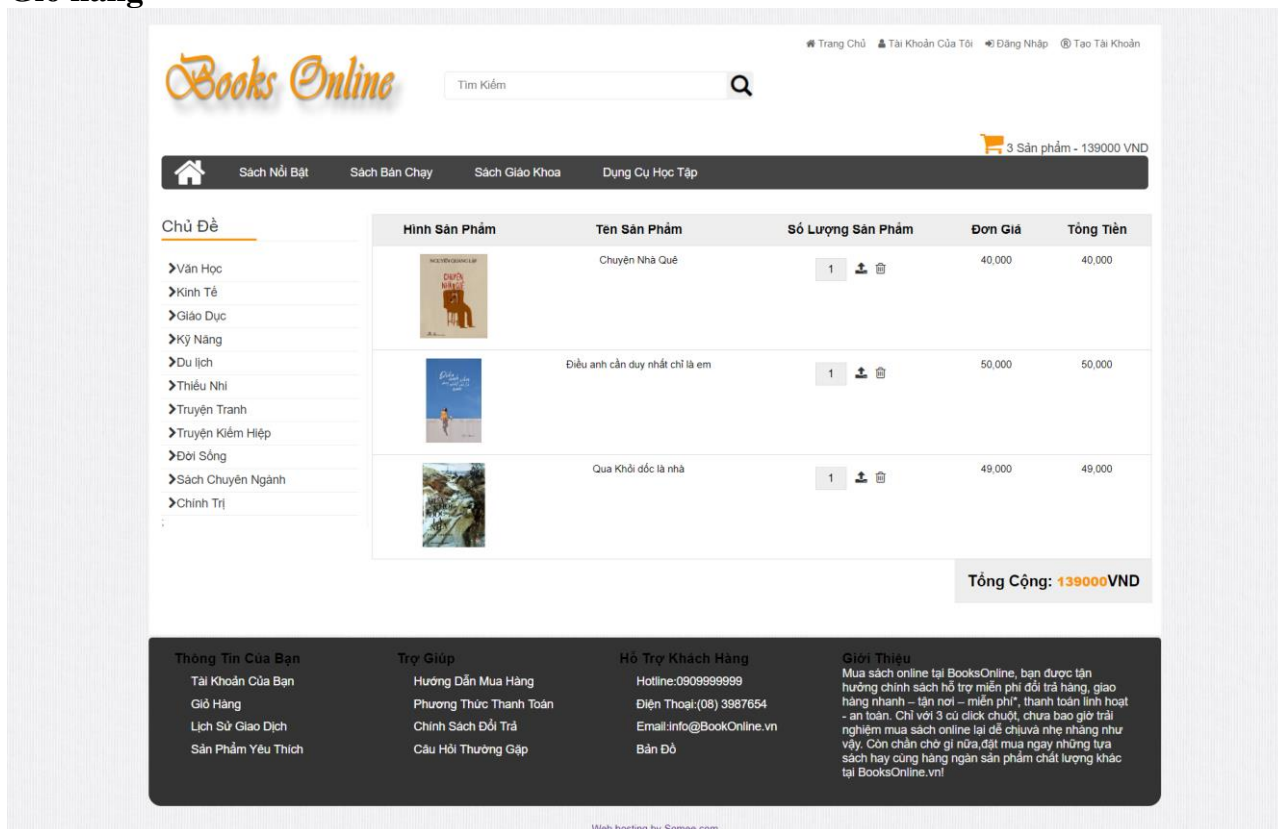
Giỏ hàng

Trang Chủ Tài Khoản Của Tôi Đăng Nhập Tạo Tài Khoản

Books Online

Tìm Kiếm

3 Sản phẩm - 139000 VND

Sách Nổi Bật Sách Bán Chạy Sách Giáo Khoa Dụng Cụ Học Tập

Chủ Đề

Văn Học
Kinh Tế
Giáo Dục
Kỹ Năng
Du lịch
Thiếu Nhi
Truyện Tranh
Truyện Kiếm Hiệp
Đời Sống
Sách Chuyên Ngành
Chính Trị

| Hình Sản Phẩm | Tên Sản Phẩm | Số Lượng Sản Phẩm | Đơn Giá | Tổng Tiền |
|---|---|---|---|---|
| | Chuyện Nhà Quê | 1 | 40,000 | 40,000 |
| | Điều anh cần duy nhất chỉ là em | 1 | 50,000 | 50,000 |
| | Qua Khỏi dốc là nhà | 1 | 49,000 | 49,000 |

Tổng Cộng: 139000VND

Thông Tin Của Bạn
Tài Khoản Của Bạn
Giỏ Hàng
Lịch Sử Giao Dịch
Sản Phẩm Yêu Thích

Trợ Giúp
Hướng Dẫn Mua Hàng
Phương Thức Thanh Toán
Chính Sách Đổi Trả
Câu Hỏi Thường Gặp

Hỗ Trợ Khách Hàng
Hotline:0909999999
Điện Thoại:(08) 3987654
Email:info@BookOnline.vn
Bản Đồ

Giới Thiệu
Mua sách online tại BooksOnline, bạn được tận hưởng chính sách hỗ trợ miễn phí đổi trả hàng, giao hàng nhanh – tận nơi – miễn phí*, thanh toán linh hoạt - an toàn. Chỉ với 3 cú click chuột, chưa bao giờ trải nghiệm mua sách online lại dễ chịuvà nhẹ nhàng như vậy. Còn chần chờ gì nữa,đặt mua ngay những tựa sách hay cùng hàng ngàn sản phẩm chất lượng khác tại BooksOnline.vn!

Web hosting by Somee.com